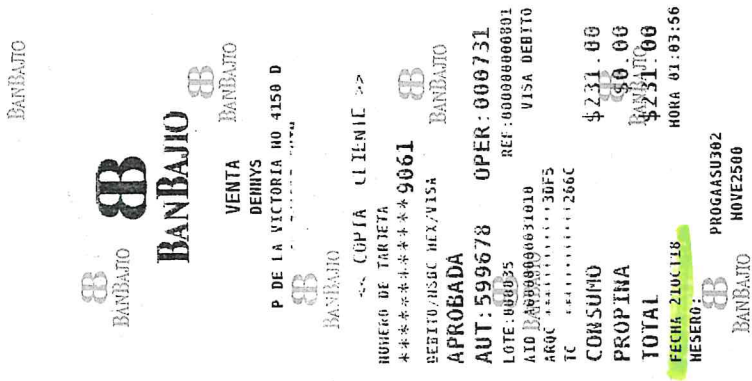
BANBAJIO

BANBAJIO

VENTA
DENNYS
P DE LA VICTORIA NO 4150 D
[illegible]

<< COPIA CLIENTE >>
NUMERO DE TARJETA
************9061
DEBITO/HSBC MEX/VISA
APROBADA OPER:000731
AUT:599678 REF:000000000801
LOTE:000035 VISA DEBITO
AID A0000000031010
ARQC ************30F5
TC ************266C
CONSUMO $231.00
PROPINA $0.00
TOTAL $231.00
FECHA 21OCT18 HORA 01:03:56
MESERO: PROGAASU302
HOVE2500

BANBAJIO
BANBAJIO
BANBAJIO
BANBAJIO
BANBAJIO
BANBAJIO
BANBAJIO
BANBAJIO